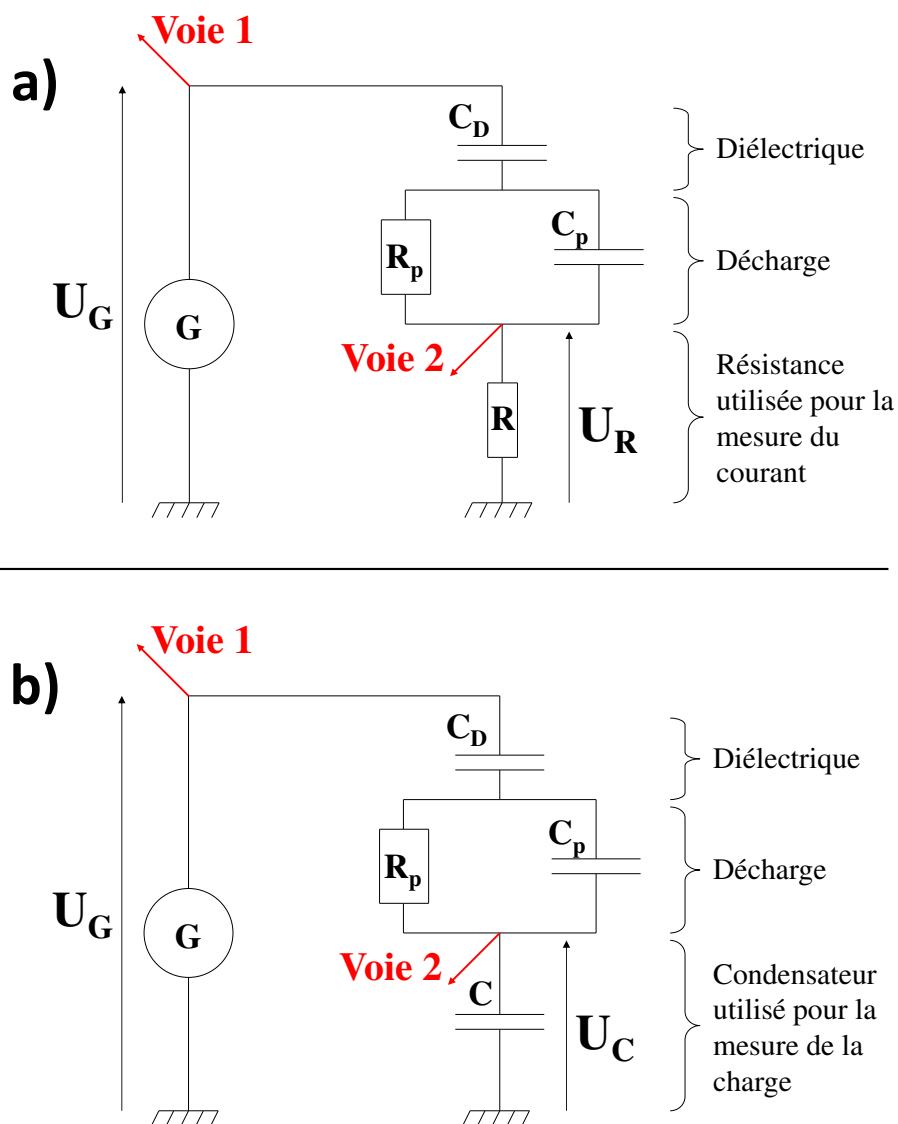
a)

Voie 1

$U_G$

G

$C_D$

$C_p$

$R_p$

Voie 2

R

$U_R$

Diélectrique

Décharge

Résistance utilisée pour la mesure du courant

b)

Voie 1

$U_G$

G

$C_D$

$C_p$

$R_p$

Voie 2

C

$U_C$

Diélectrique

Décharge

Condensateur utilisé pour la mesure de la charge